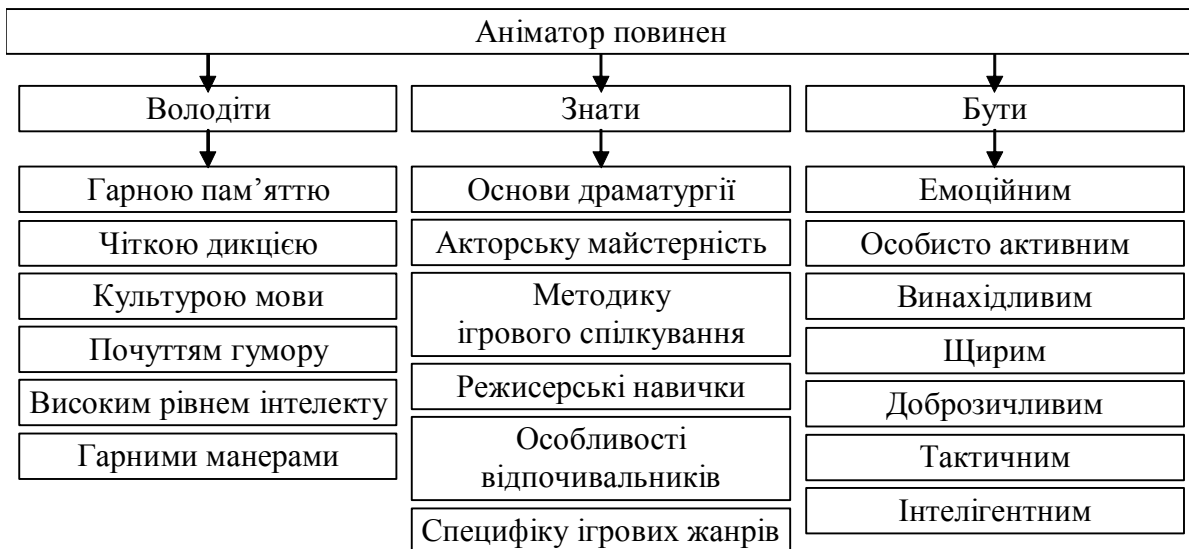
Аніматор повинен

Володіти

Гарною пам’яттю

Чіткою дикцією

Культурою мови

Почуттям гумору

Високим рівнем інтелекту

Гарними манерами

Знати

Основи драматургії

Акторську майстерність

Методику ігрового спілкування

Режисерські навички

Особливості відпочивальників

Специфіку ігрових жанрів

Бути

Емоційним

Особисто активним

Винахідливим

Щирим

Доброзичливим

Тактичним

Інтелігентним